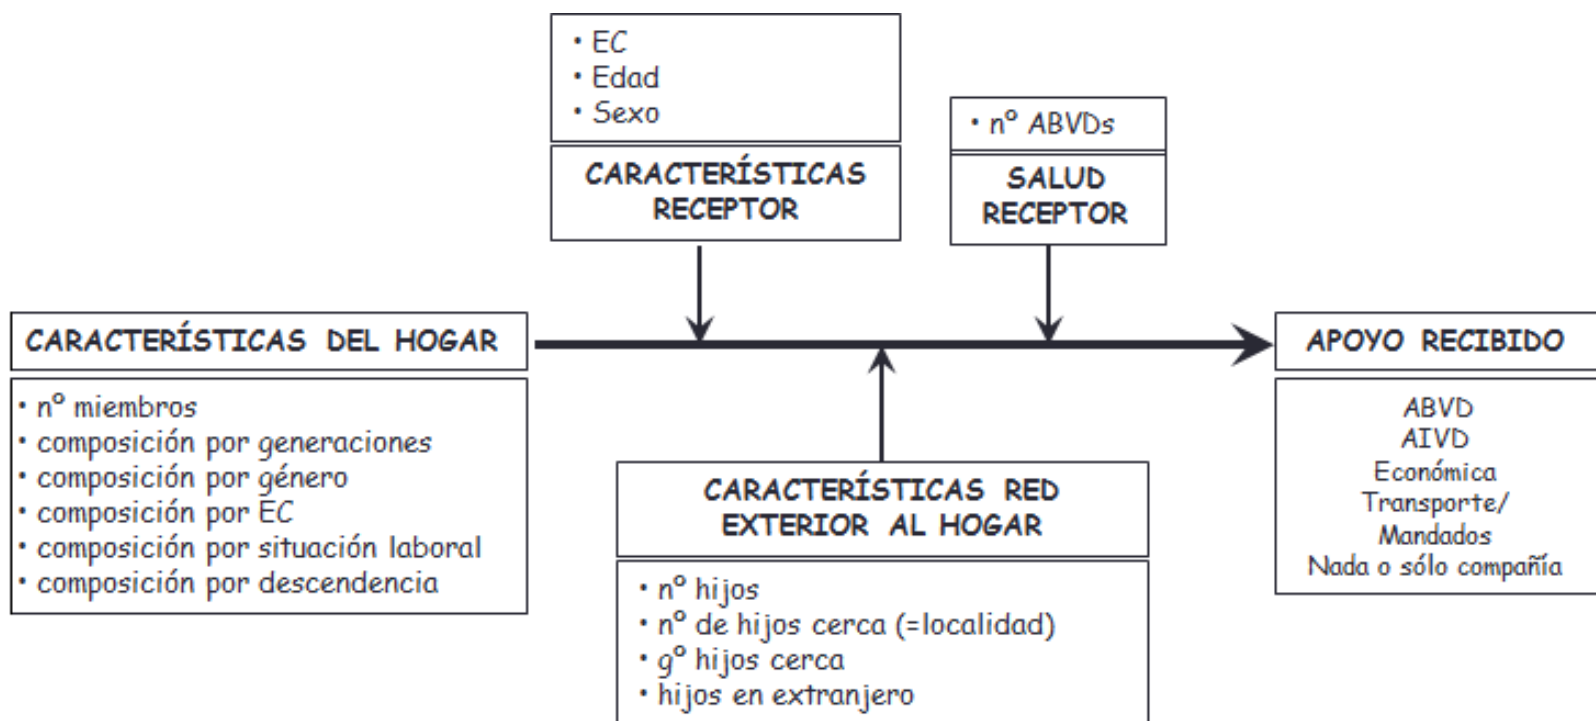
• EC
• Edad
• Sexo

CARACTERÍSTICAS RECEPTOR

• nº ABVDs

SALUD RECEPTOR

CARACTERÍSTICAS DEL HOGAR

• nº miembros
• composición por generaciones
• composición por género
• composición por EC
• composición por situación laboral
• composición por descendencia

CARACTERÍSTICAS RED EXTERIOR AL HOGAR

• nº hijos
• nº de hijos cerca (=localidad)
• gº hijos cerca
• hijos en extranjero

APOYO RECIBIDO

ABVD
AIVD
Económica
Transporte/
Mandados
Nada o sólo compañía